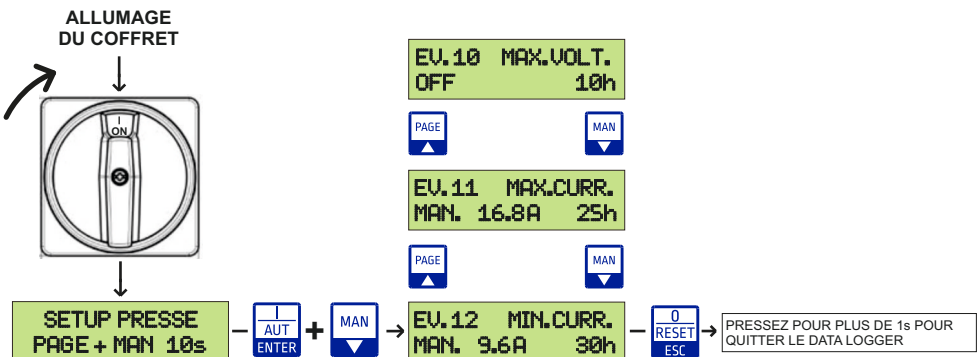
ALLUMAGE DU COFFRET

I
ON

EV.10 MAX.VOLT.
OFF 10h

PAGE

MAN

EV.11 MAX.CURR.
MAN. 16.8A 25h

PAGE

MAN

SETUP PRESSE
PAGE + MAN 10s

I
AUT
ENTER

+

MAN

EV.12 MIN.CURR.
MAN. 9.6A 30h

0
RESET
ESC

PRESSEZ POUR PLUS DE 1s POUR QUITTER LE DATA LOGGER